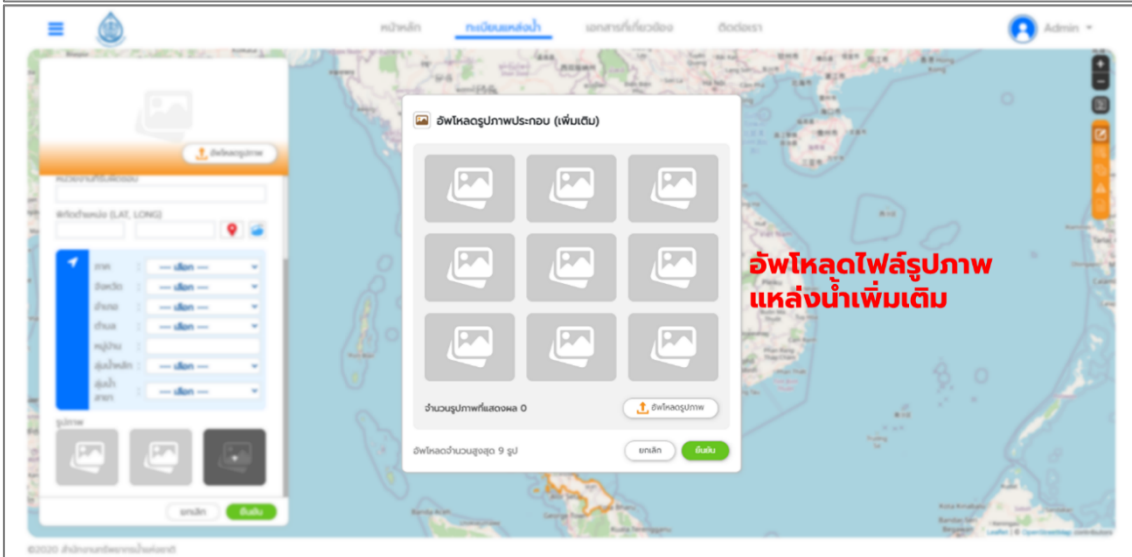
หน้าหลัก ทะเบียนแหล่งน้ำ เอกสารที่เกี่ยวข้อง ติดต่อเรา

Admin

อัพโหลดรูปภาพ

หน่วยงานที่รับผิดชอบ

พิกัดที่ตั้ง (LAT, LONG)

ภาค --- เลือก ---
จังหวัด --- เลือก ---
อำเภอ --- เลือก ---
ตำบล --- เลือก ---
หมู่บ้าน
ลุ่มน้ำหลัก --- เลือก ---
ลุ่มน้ำสาขา --- เลือก ---

รูปภาพ

ยกเลิก ยืนยัน

อัพโหลดรูปภาพประกอบ (เพิ่มเติม)

จำนวนรูปภาพที่แสดงผล 0

อัพโหลดรูปภาพ

อัพโหลดจำนวนสูงสุด 9 รูป

ยกเลิก ยืนยัน

อัพโหลดไฟล์รูปภาพ
แหล่งน้ำเพิ่มเติม

©2020 สำนักงานทรัพยากรน้ำแห่งชาติ

Leaflet | © OpenStreetMap contributors